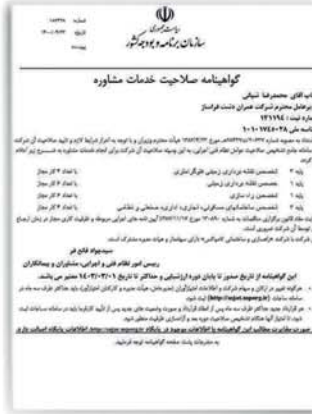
سازمان برنامه و بودجه کشور

گواهینامه صلاحیت خدمات مشاوره

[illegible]

| پایه ۳ | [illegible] |
|---|---|
| پایه ۱ | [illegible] |
| پایه ۱ | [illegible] |
| پایه ۲ | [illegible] |

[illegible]

رییس امور نظام فنی و اجرایی، مشاوران و پیمانکاران

این گواهینامه از تاریخ صدور تا پایان دوره ارزشیابی و حداکثر تا تاریخ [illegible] معتبر می باشد.

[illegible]